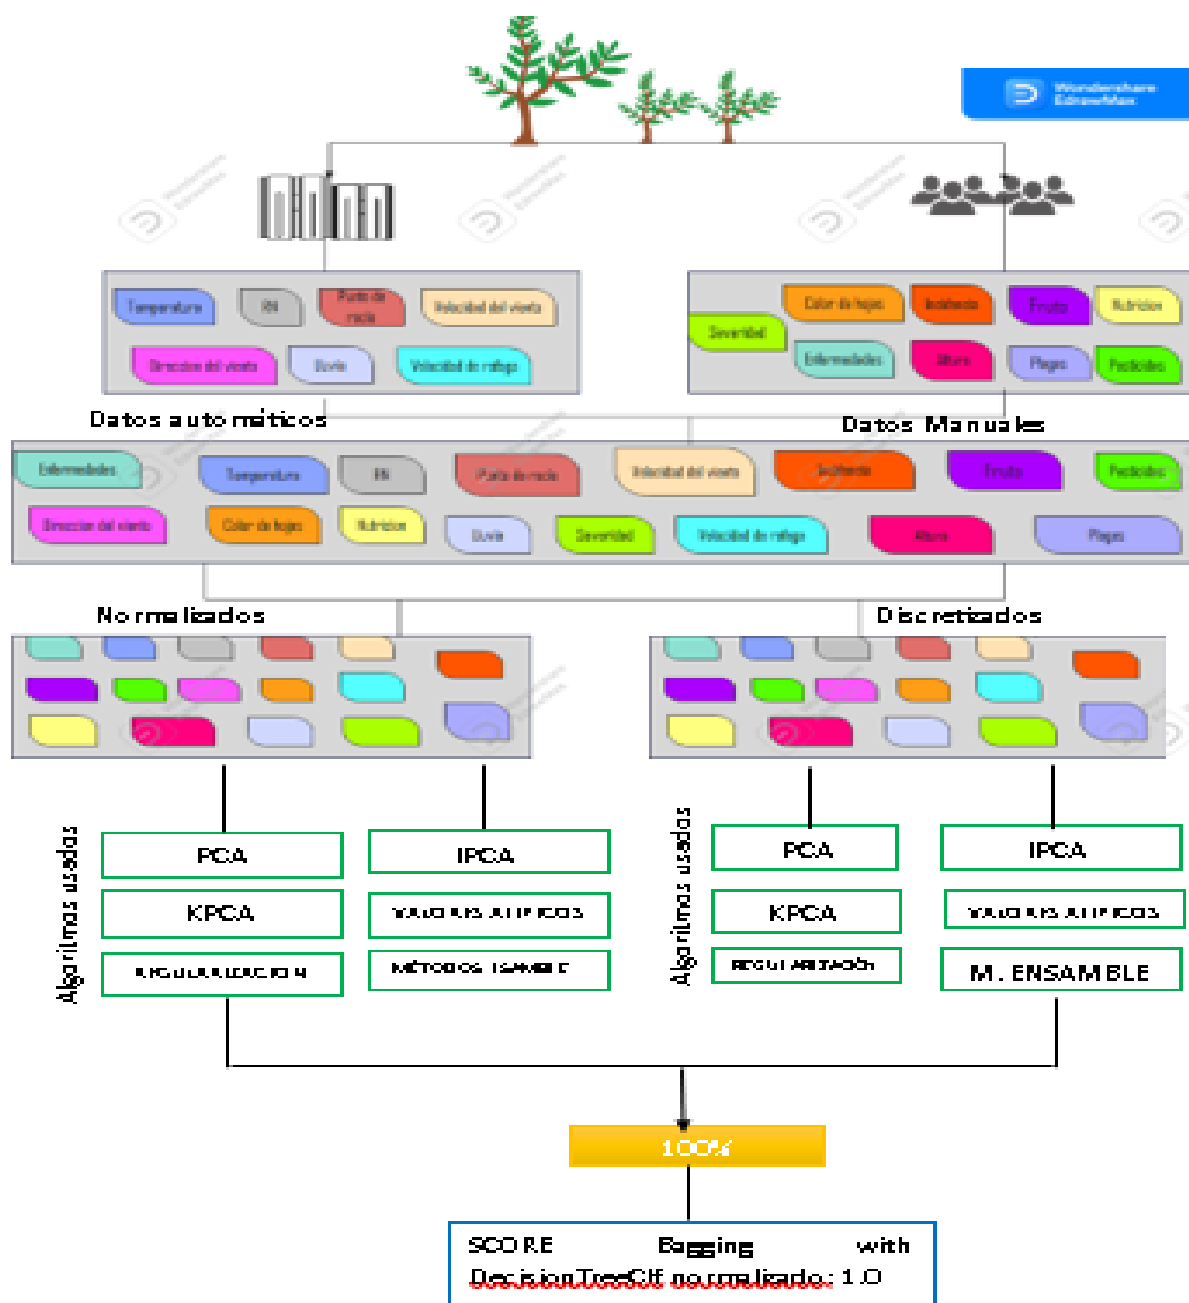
Wondershare EdrawMax

Temperatura
HR
Punto de rocío
Velocidad del viento
Dirección del viento
Lluvia
Velocidad de ráfaga

Datos automáticos

Color de hojas
Incidencia
Fruto
Nutrición
Severidad
Enfermedades
Altura
Plagas
Pesticidas

Datos Manuales

Enfermedades
Temperatura
HR
Punto de rocío
Velocidad del viento
Incidencia
Fruto
Pesticidas
Dirección del viento
Color de hojas
Nutrición
Lluvia
Severidad
Velocidad de ráfaga
Altura
Plagas

Normalizados

Discretizados

Algoritmos usados

PCA
IPCA
KPCA
VALORES ATÍPICOS
REGULARIZACIÓN
MÉTODOS ENSAMBLE

Algoritmos usados

PCA
IPCA
KPCA
VALORES ATÍPICOS
REGULARIZACIÓN
M. ENSAMBLE

100%

SCORE Bagging with DecisionTreeClf normalizado: 1.0